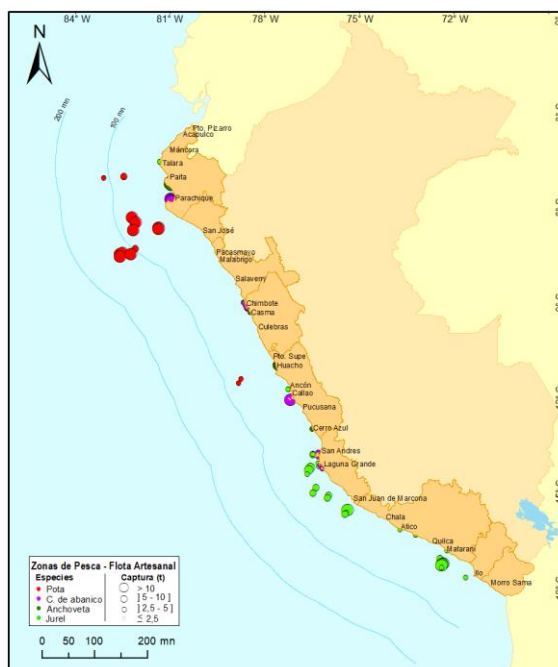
84° W
81° W
78° W
75° W
72° W
N
200 mn
100 mn
Pto. Pizarro
Acapulco
Máncora
Talara
Paita
Parachique
San José
Pacasmayo
Malabrigo
Salaverry
Chimbote
Casma
Culebras
Pto. Supe
Huacho
Ancón
Callao
Pucusana
Cerro Azul
San Andres
Laguna Grande
San Juan de Marcona
Chala
Atico
Quilca
Matarani
Ilo
Morro Sama

Zonas de Pesca - Flota Artesanal
Especies
Pota
C. de abanico
Anchoveta
Jurel
Captura (t)
> 10
] 5 - 10 ]
] 2,5 - 5 ]
≤ 2,5
0 50 100 200 mn